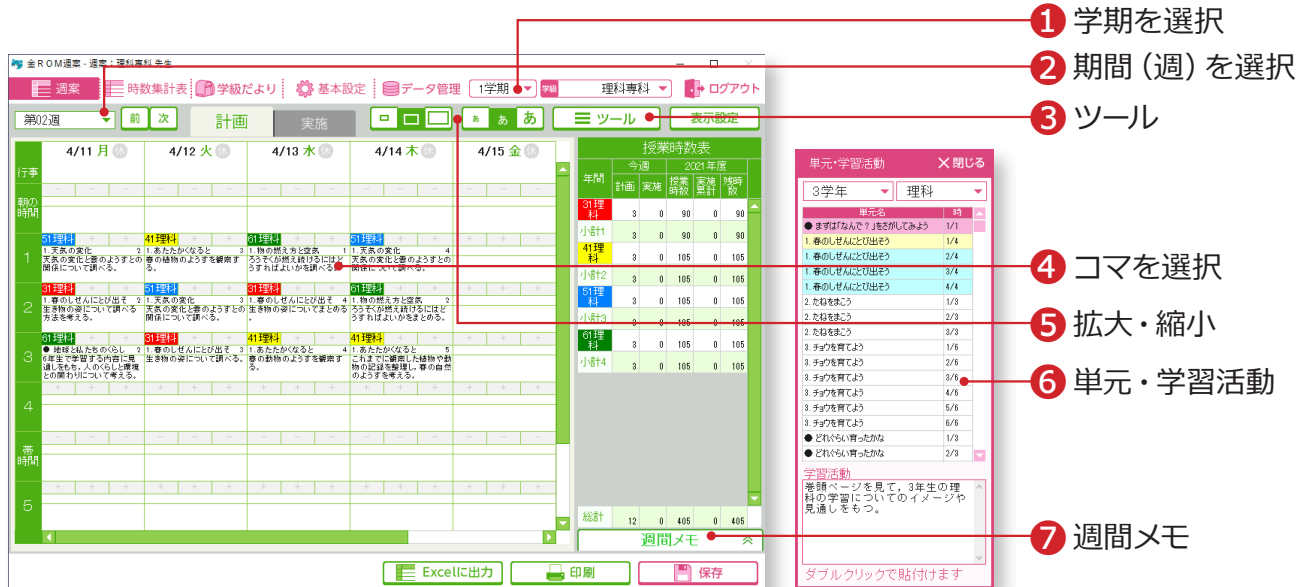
金ROM週案 - 週案：理科専科 先生

週案 | 時数集計表 | 学級だより | 基本設定 | データ管理 | 1学期 | 学級 理科専科 | ログアウト

第02週 | 前 | 次 | 計画 | 実施 | あ | あ | あ | ツール | 表示設定

| | 4/11 月 休 | 4/12 火 休 | 4/13 水 休 | 4/14 木 休 | 4/15 金 休 |
|---|---|---|---|---|---|
| 行事 | | | | | |
| 朝の時間 | | | | | |
| 1 | 51理科 1.天気の変化 2 天気の変化と雲のようすとの関係について調べる。 | 41理科 1.あたたかくなると 3 春の植物のようすを観察する。 | 61理科 1.物の燃え方と空気 1 ろうそくが燃え続けるにはどうすればよいかを調べる。 | 51理科 1.天気の変化 4 天気の変化と雲のようすとの関係について調べる。 | |
| 2 | 31理科 1.春のしぜんにとび出そう 2 生き物の姿について調べる方法を考える。 | 51理科 1.天気の変化 3 天気の変化と雲のようすとの関係について調べる。 | 31理科 1.春のしぜんにとび出そう 3 生き物の姿についてまとめる。 | 61理科 1.物の燃え方と空気 2 ろうそくが燃え続けるにはどうすればよいかをまとめる。 | |
| 3 | 61理科 ● 地球と私たちのくらし 1 6年生で学習する内容に見通しをもち、人のくらしと環境との関わりについて考える。 | 31理科 1.春のしぜんにとび出そう 4 生き物の姿について調べる。 | 41理科 1.あたたかくなると 4 春の動物のようすを観察する。 | 41理科 1.あたたかくなると 5 これまでに観察した植物や動物の記録を整理し、春の自然のようすをまとめる。 | |
| 4 | | | | | |
| 帯時間 | | | | | |
| 5 | | | | | |

授業時数表

| | 今週 計画 | 今週 実施 | 2021年度 授業時数 | 実施累計 | 残時数 |
|---|---|---|---|---|---|
| 年間 | | | | | |
| 31理科 | 3 | 0 | 90 | 0 | 90 |
| 小計1 | 3 | 0 | 90 | 0 | 90 |
| 41理科 | 3 | 0 | 105 | 0 | 105 |
| 小計2 | 3 | 0 | 105 | 0 | 105 |
| 51理科 | 3 | 0 | 105 | 0 | 105 |
| 小計3 | 3 | 0 | 105 | 0 | 105 |
| 61理科 | 3 | 0 | 105 | 0 | 105 |
| 小計4 | 3 | 0 | 105 | 0 | 105 |
| 総計 | 12 | 0 | 405 | 0 | 405 |

週間メモ

Excelに出力 | 印刷 | 保存

単元・学習活動 ✕閉じる
3学年 | 理科

| 単元名 | 時 |
|---|---|
| ● まずは「なんで？」をさがしてみよう | 1/1 |
| 1.春のしぜんにとび出そう | 1/4 |
| 1.春のしぜんにとび出そう | 2/4 |
| 1.春のしぜんにとび出そう | 3/4 |
| 1.春のしぜんにとび出そう | 4/4 |
| 2.たねをまこう | 1/3 |
| 2.たねをまこう | 2/3 |
| 2.たねをまこう | 3/3 |
| 3.チョウを育てよう | 1/6 |
| 3.チョウを育てよう | 2/6 |
| 3.チョウを育てよう | 3/6 |
| 3.チョウを育てよう | 4/6 |
| 3.チョウを育てよう | 5/6 |
| 3.チョウを育てよう | 6/6 |
| ● どれぐらい育ったかな | 1/3 |
| ● どれぐらい育ったかな | 2/3 |

学習活動
巻頭ページを見て，3年生の理科の学習についてのイメージや見通しをもつ。

ダブルクリックで貼付けます

❶ 学期を選択
❷ 期間（週）を選択
❸ ツール
❹ コマを選択
❺ 拡大・縮小
❻ 単元・学習活動
❼ 週間メモ